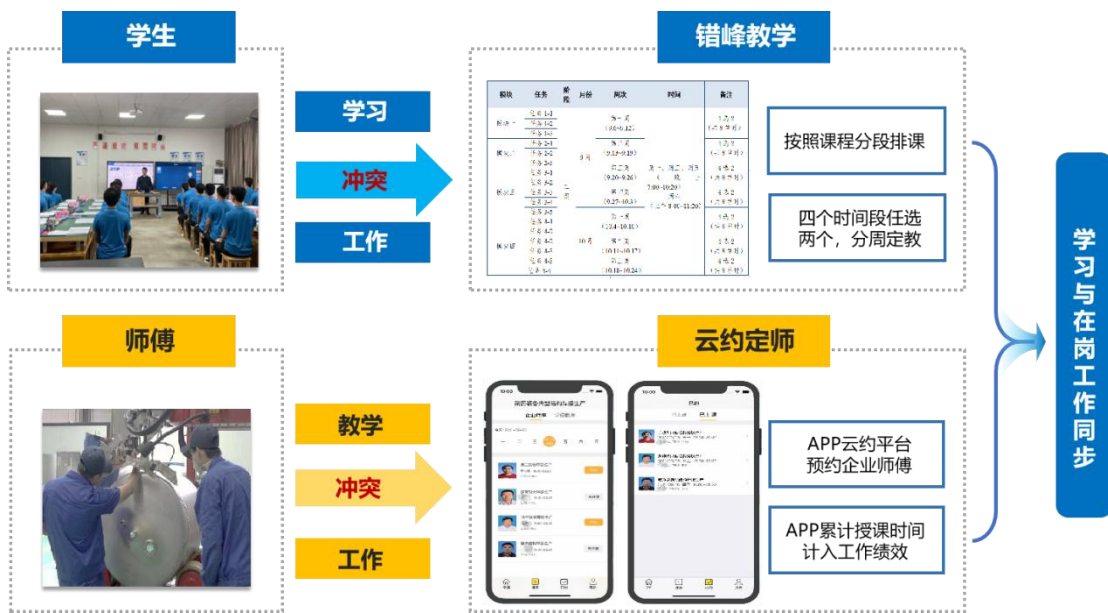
学生

学习

冲突

工作

错峰教学

| 模块 | 任务 | 阶段 | 月份 | 周次 | 时间 | 备注 |
|---|---|---|---|---|---|---|
| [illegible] | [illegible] | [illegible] | 9月 | 第一周 (9.6-9.12) | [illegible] | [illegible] |
| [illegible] | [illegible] | | | 第二周 (9.13-9.19) | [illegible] | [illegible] |
| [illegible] | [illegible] | | | 第三周 (9.20-9.26) | 周一、周二、周三、周四 7:00-10:20 | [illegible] |
| | | | | 第四周 (9.27-10.3) | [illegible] | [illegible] |
| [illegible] | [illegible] | | 10月 | 第一周 (10.4-10.10) | | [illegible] |
| | | | | 第二周 (10.11-10.17) | | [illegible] |
| | | | | 第三周 (10.18-10.24) | | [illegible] |

按照课程分段排课

四个时间段任选两个，分周定教

学习与在岗工作同步

师傅

教学

冲突

工作

云约定师

APP云约平台预约企业师傅

APP累计授课时间计入工作绩效